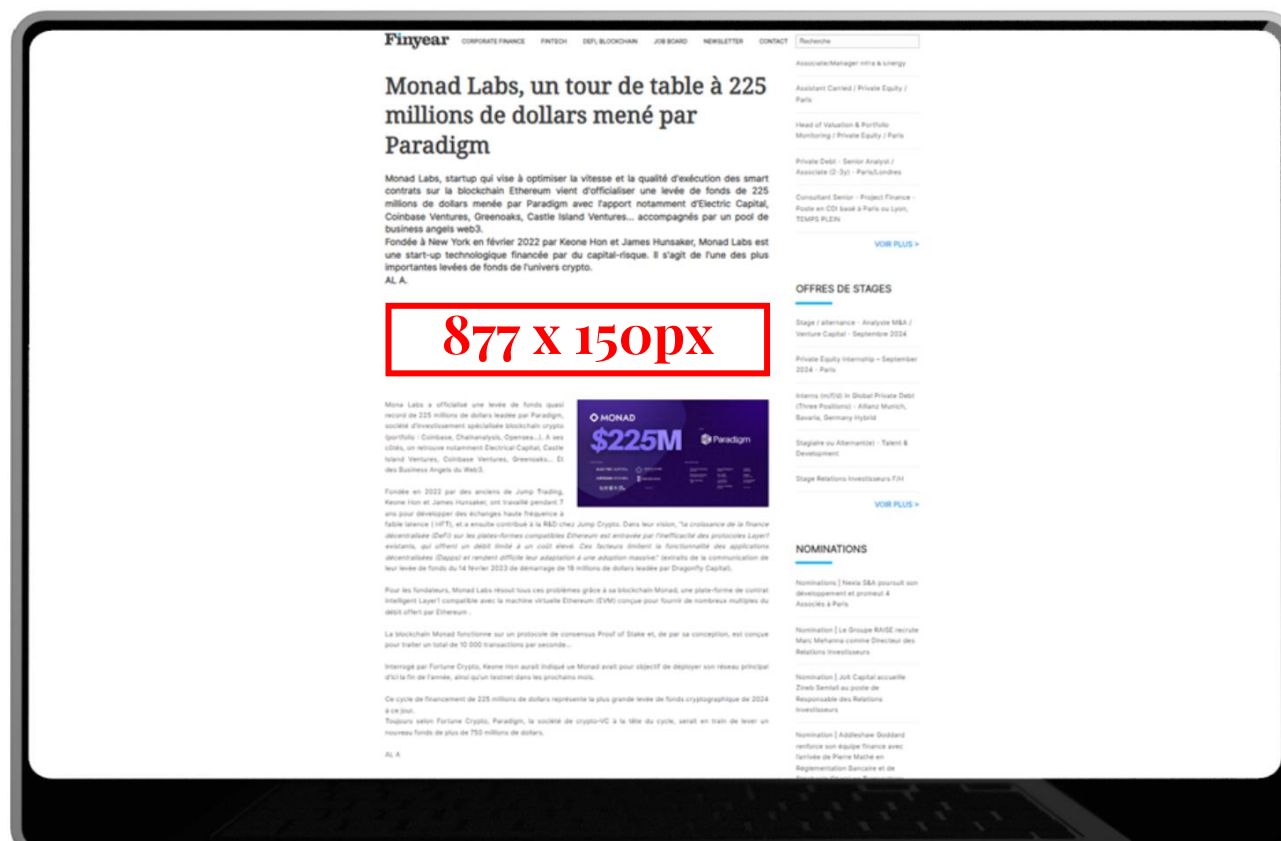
Finyear CORPORATE FINANCE FINTECH DEFI, BLOCKCHAIN JOB BOARD NEWSLETTER CONTACT Recherche

Monad Labs, un tour de table à 225 millions de dollars mené par Paradigm

Monad Labs, startup qui vise à optimiser la vitesse et la qualité d'exécution des smart contrats sur la blockchain Ethereum vient d'officialiser une levée de fonds de 225 millions de dollars menée par Paradigm avec l'apport notamment d'Electric Capital, Coinbase Ventures, Greenoaks, Castle Island Ventures... accompagnés par un pool de business angels web3.
Fondée à New York en février 2022 par Keone Hon et James Hunsaker, Monad Labs est une start-up technologique financée par du capital-risque. Il s'agit de l'une des plus importantes levées de fonds de l'univers crypto.
AL A.

877 x 150px

MONAD $225M Paradigm

Mona Labs a officialisé une levée de fonds quasi record de 225 millions de dollars leadée par Paradigm, société d'investissement spécialisée blockchain crypto (portfolio : Coinbase, Chainanalysis, Opensea...). A ses côtés, on retrouve notamment Electrical Capital, Castle Island Ventures, Coinbase Ventures, Greenoaks... Et des Business Angels du Web3.

Fondée en 2022 par des anciens de Jump Trading, Keone Hon et James Hunsaker, ont travaillé pendant 7 ans pour développer des échanges haute fréquence à faible latence ( HFT), et a ensuite contribué à la R&D chez Jump Crypto. Dans leur vision, "la croissance de la finance décentralisée (DeFi) sur les plates-formes compatibles Ethereum est entravée par l'inefficacité des protocoles Layer1 existants, qui offrent un débit limité à un coût élevé. Ces facteurs limitent la fonctionnalité des applications décentralisées (Dapps) et rendent difficile leur adaptation à une adoption massive" (extraits de la communication de leur levée de fonds du 14 février 2023 de démarrage de 19 millions de dollars leadée par Dragonfly Capital).

Pour les fondateurs, Monad Labs résout tous ces problèmes grâce à sa blockchain Monad, une plate-forme de contrat intelligent Layer1 compatible avec la machine virtuelle Ethereum (EVM) conçue pour fournir de nombreux multiples du débit offert par Ethereum .

La blockchain Monad fonctionne sur un protocole de consensus Proof of Stake et, de par sa conception, est conçue pour traiter un total de 10 000 transactions par seconde...

Interrogé par Fortune Crypto, Keone Hon aurait indiqué ue Monad avait pour objectif de déployer son réseau principal d'ici la fin de l'année, ainsi qu'un testnet dans les prochains mois.

Ce cycle de financement de 225 millions de dollars représente la plus grande levée de fonds cryptographique de 2024 à ce jour.
Toujours selon Fortune Crypto, Paradigm, la société de crypto-VC à la tête du cycle, serait en train de lever un nouveau fonds de plus de 750 millions de dollars.

AL A

Associate/Manager Infra & Energy

Assistant Carried / Private Equity / Paris

Head of Valuation & Portfolio Monitoring / Private Equity / Paris

Private Debt - Senior Analyst / Associate (2-3y) - Paris/Londres

Consultant Senior - Project Finance - Poste en CDI basé à Paris ou Lyon, TEMPS PLEIN

VOIR PLUS >

OFFRES DE STAGES

Stage / alternance - Analyste M&A / Venture Capital - Septembre 2024

Private Equity Internship – September 2024 - Paris

Interns (m/f/d) in Global Private Debt (Three Positions) - Allianz Munich, Bavaria, Germany Hybrid

Stagiaire ou Alternant(e) - Talent & Development

Stage Relations Investisseurs F/H

VOIR PLUS >

NOMINATIONS

Nominations | Nexia S&A poursuit son développement et promeut 4 Associés à Paris

Nomination | Le Groupe RAISE recrute Marc Mehanna comme Directeur des Relations Investisseurs

Nomination | Jolt Capital accueille Zineb Sentali au poste de Responsable des Relations Investisseurs

Nomination | Addleshaw Goddard renforce son équipe finance avec l'arrivée de Pierre Mathé en Réglementation Bancaire et de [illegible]